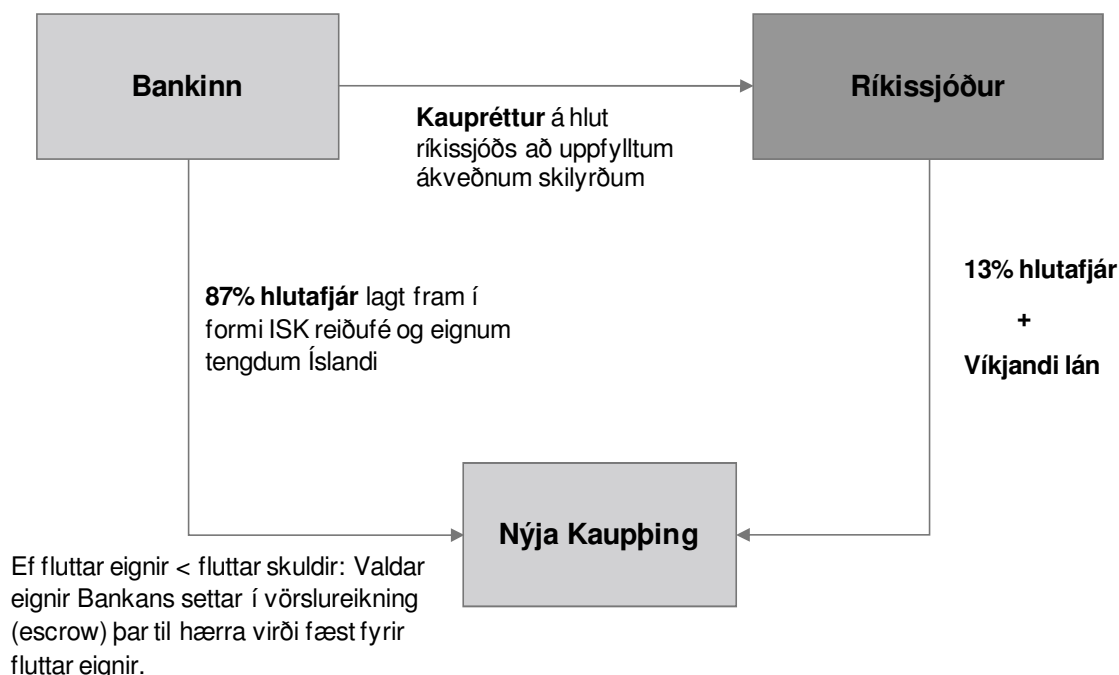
Bankinn

Ríkissjóður

**Kaupréttur** á hlut ríkissjóðs að uppfylltum ákveðnum skilyrðum

**87% hlutafjár** lagt fram í formi ISK reiðufé og eignum tengdum Íslandi

**13% hlutafjár**

**+**

**Víkjandi lán**

Nýja Kaupþing

Ef fluttar eignir < fluttar skuldir: Valdar eignir Bankans settar í vörslureikning (escrow) þar til hærra virði fæst fyrir fluttar eignir.